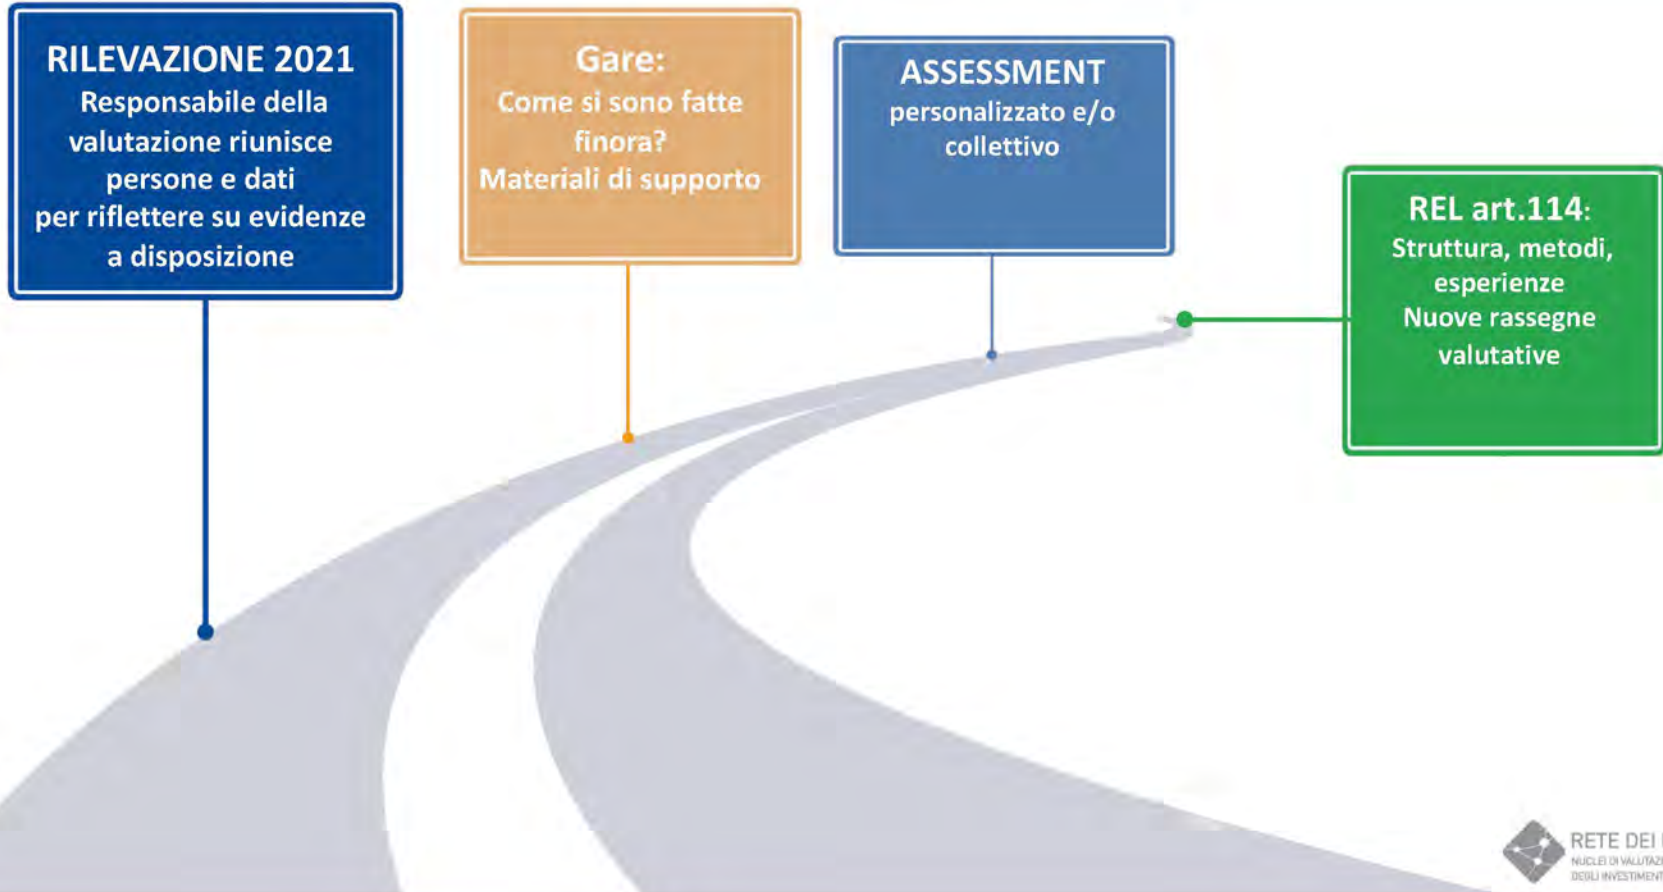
RILEVAZIONE 2021
Responsabile della valutazione riunisce persone e dati per riflettere su evidenze a disposizione

Gare:
Come si sono fatte finora?
Materiali di supporto

ASSESSMENT
personalizzato e/o collettivo

REL art.114:
Struttura, metodi, esperienze
Nuove rassegne valutative

RETE DEI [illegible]
NUCLEI DI VALUTAZ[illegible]
DEGLI INVESTIMENT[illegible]